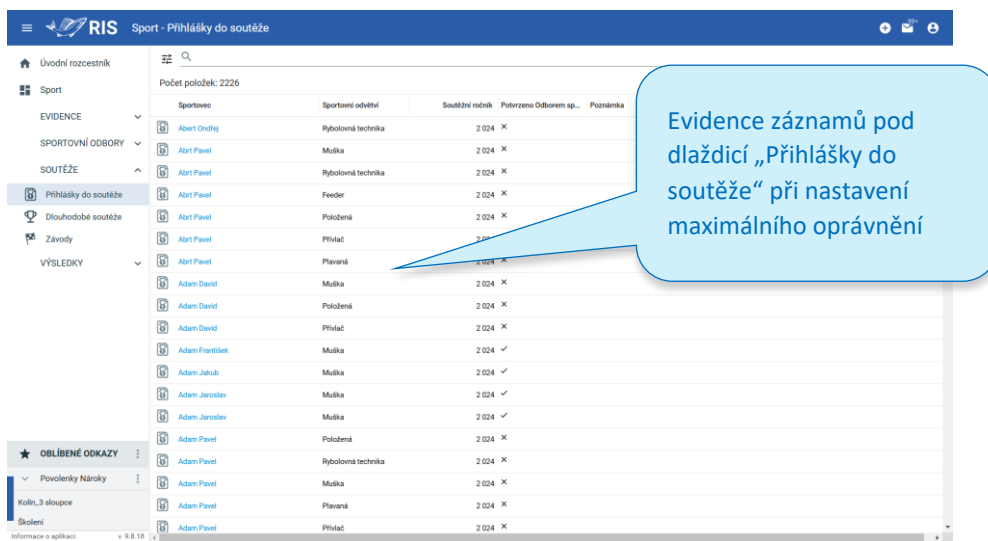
RIS Sport - Přihlášky do soutěže

Úvodní rozcestník
Sport
EVIDENCE
SPORTOVNÍ ODBORY
SOUTĚŽE
Přihlášky do soutěže
Dlouhodobé soutěže
Závody
VÝSLEDKY

OBLÍBENÉ ODKAZY
Povolenky Nároky
Kolin_3 sloupce
Školení
Informace o aplikaci v. 9.8.18

Počet položek: 2226

| Sportovec | Sportovní odvětví | Soutěžní ročník | Potvrzeno Odborem sp... | Poznámka |
|---|---|---|---|---|
| Abert Ondřej | Rybolovná technika | 2 024 | × | |
| Abrt Pavel | Muška | 2 024 | × | |
| Abrt Pavel | Rybolovná technika | 2 024 | × | |
| Abrt Pavel | Feeder | 2 024 | × | |
| Abrt Pavel | Položená | 2 024 | × | |
| Abrt Pavel | Přívlač | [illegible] | | |
| Abrt Pavel | Plavaná | 2 024 | × | |
| Adam David | Muška | 2 024 | × | |
| Adam David | Položená | 2 024 | × | |
| Adam David | Přívlač | 2 024 | × | |
| Adam František | Muška | 2 024 | ✓ | |
| Adam Jakub | Muška | 2 024 | ✓ | |
| Adam Jaroslav | Muška | 2 024 | ✓ | |
| Adam Jaroslav | Muška | 2 024 | ✓ | |
| Adam Pavel | Položená | 2 024 | × | |
| Adam Pavel | Rybolovná technika | 2 024 | × | |
| Adam Pavel | Muška | 2 024 | × | |
| Adam Pavel | Plavaná | 2 024 | × | |
| Adam Pavel | Přívlač | 2 024 | × | |

Evidence záznamů pod dlaždicí „Přihlášky do soutěže" při nastavení maximálního oprávnění